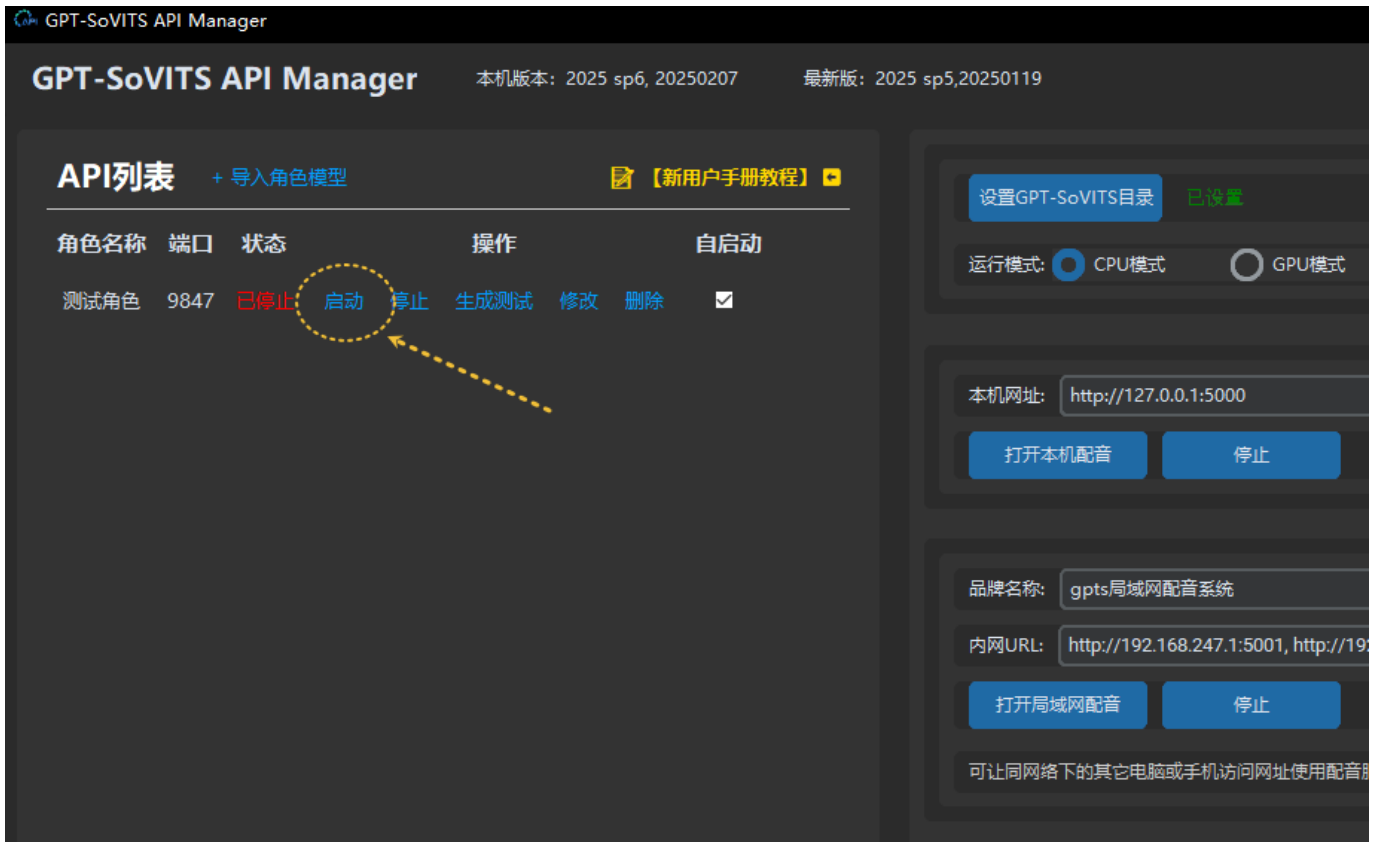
GPT-SoVITS API Manager

GPT-SoVITS API Manager 本机版本：2025 sp6, 20250207 最新版：2025 sp5,20250119

API列表 + 导入角色模型 【新用户手册教程】

| 角色名称 | 端口 | 状态 | 操作 | 自启动 |
|---|---|---|---|---|
| 测试角色 | 9847 | 已停止 | 启动 停止 生成测试 修改 删除 | ☑ |

设置GPT-SoVITS目录 已设置

运行模式: CPU模式 GPU模式

本机网址: http://127.0.0.1:5000

打开本机配音 停止

品牌名称: gpts局域网配音系统

内网URL: http://192.168.247.1:5001, http://19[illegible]

打开局域网配音 停止

可让同网络下的其它电脑或手机访问网址使用配音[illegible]